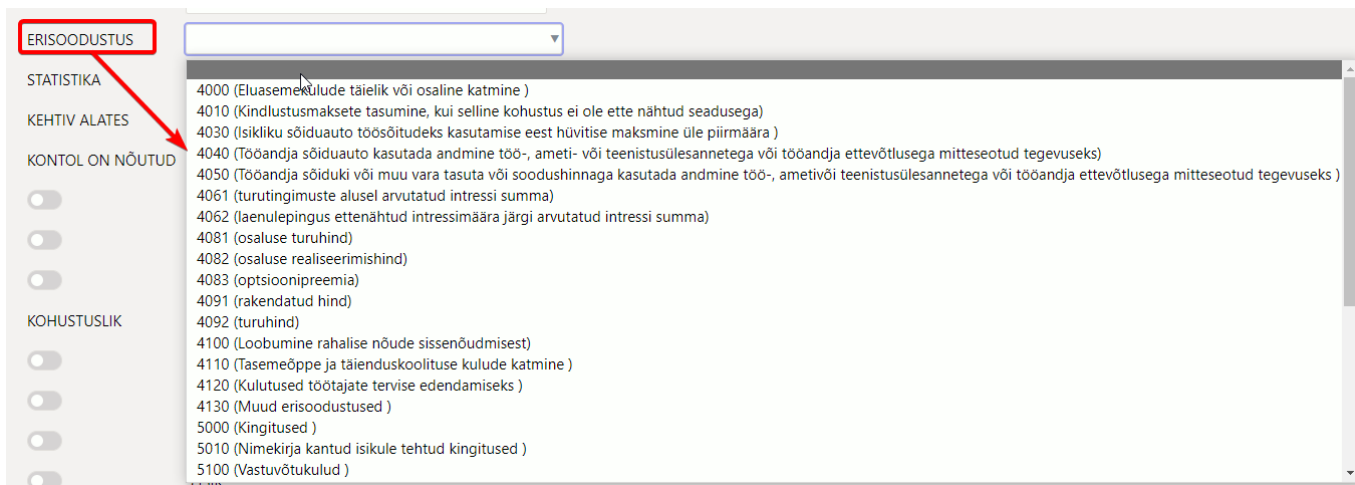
ERISOODUSTUS

STATISTIKA

KEHTIV ALATES

KONTOL ON NÕUTUD

KOHUSTUSLIK

4000 (Eluasemekulude täielik või osaline katmine )
4010 (Kindlustusmaksete tasumine, kui selline kohustus ei ole ette nähtud seadusega)
4030 (Isikliku sõiduauto töösõitudeks kasutamise eest hüvitise maksmine üle piirmäära )
4040 (Tööandja sõiduauto kasutada andmine töö-, ameti- või teenistusülesannetega või tööandja ettevõtlusega mitteseotud tegevuseks)
4050 (Tööandja sõiduki või muu vara tasuta või soodushinnaga kasutada andmine töö-, ametivõi teenistusülesannetega või tööandja ettevõtlusega mitteseotud tegevuseks )
4061 (turutingimuste alusel arvutatud intressi summa)
4062 (laenulepingus ettenähtud intressimäära järgi arvutatud intressi summa)
4081 (osaluse turuhind)
4082 (osaluse realiseerimishind)
4083 (optsioonipreemia)
4091 (rakendatud hind)
4092 (turuhind)
4100 (Loobumine rahalise nõude sissenõudmisest)
4110 (Tasemeõppe ja täienduskoolituse kulude katmine )
4120 (Kulutused töötajate tervise edendamiseks )
4130 (Muud erisoodustused )
5000 (Kingitused )
5010 (Nimekirja kantud isikule tehtud kingitused )
5100 (Vastuvõtukulud )